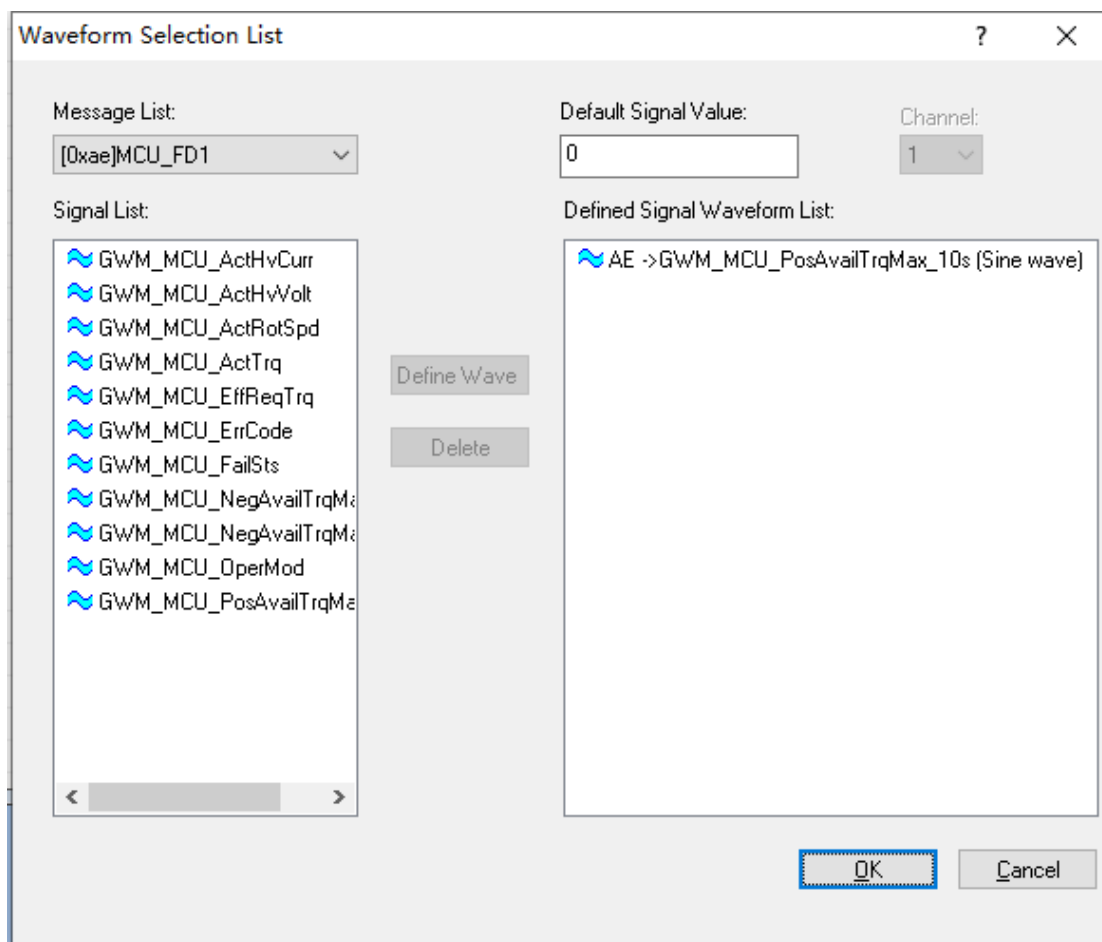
Waveform Selection List

?

Message List:

[0xae]MCU_FD1

Default Signal Value:

0

Channel:

1

Signal List:

GWM_MCU_ActHvCurr
GWM_MCU_ActHvVolt
GWM_MCU_ActRotSpd
GWM_MCU_ActTrq
GWM_MCU_EffReqTrq
GWM_MCU_ErrCode
GWM_MCU_FailSts
GWM_MCU_NegAvailTrqMa
GWM_MCU_NegAvailTrqMa
GWM_MCU_OperMod
GWM_MCU_PosAvailTrqMa

Define Wave

Delete

Defined Signal Waveform List:

AE ->GWM_MCU_PosAvailTrqMax_10s (Sine wave)

OK

Cancel